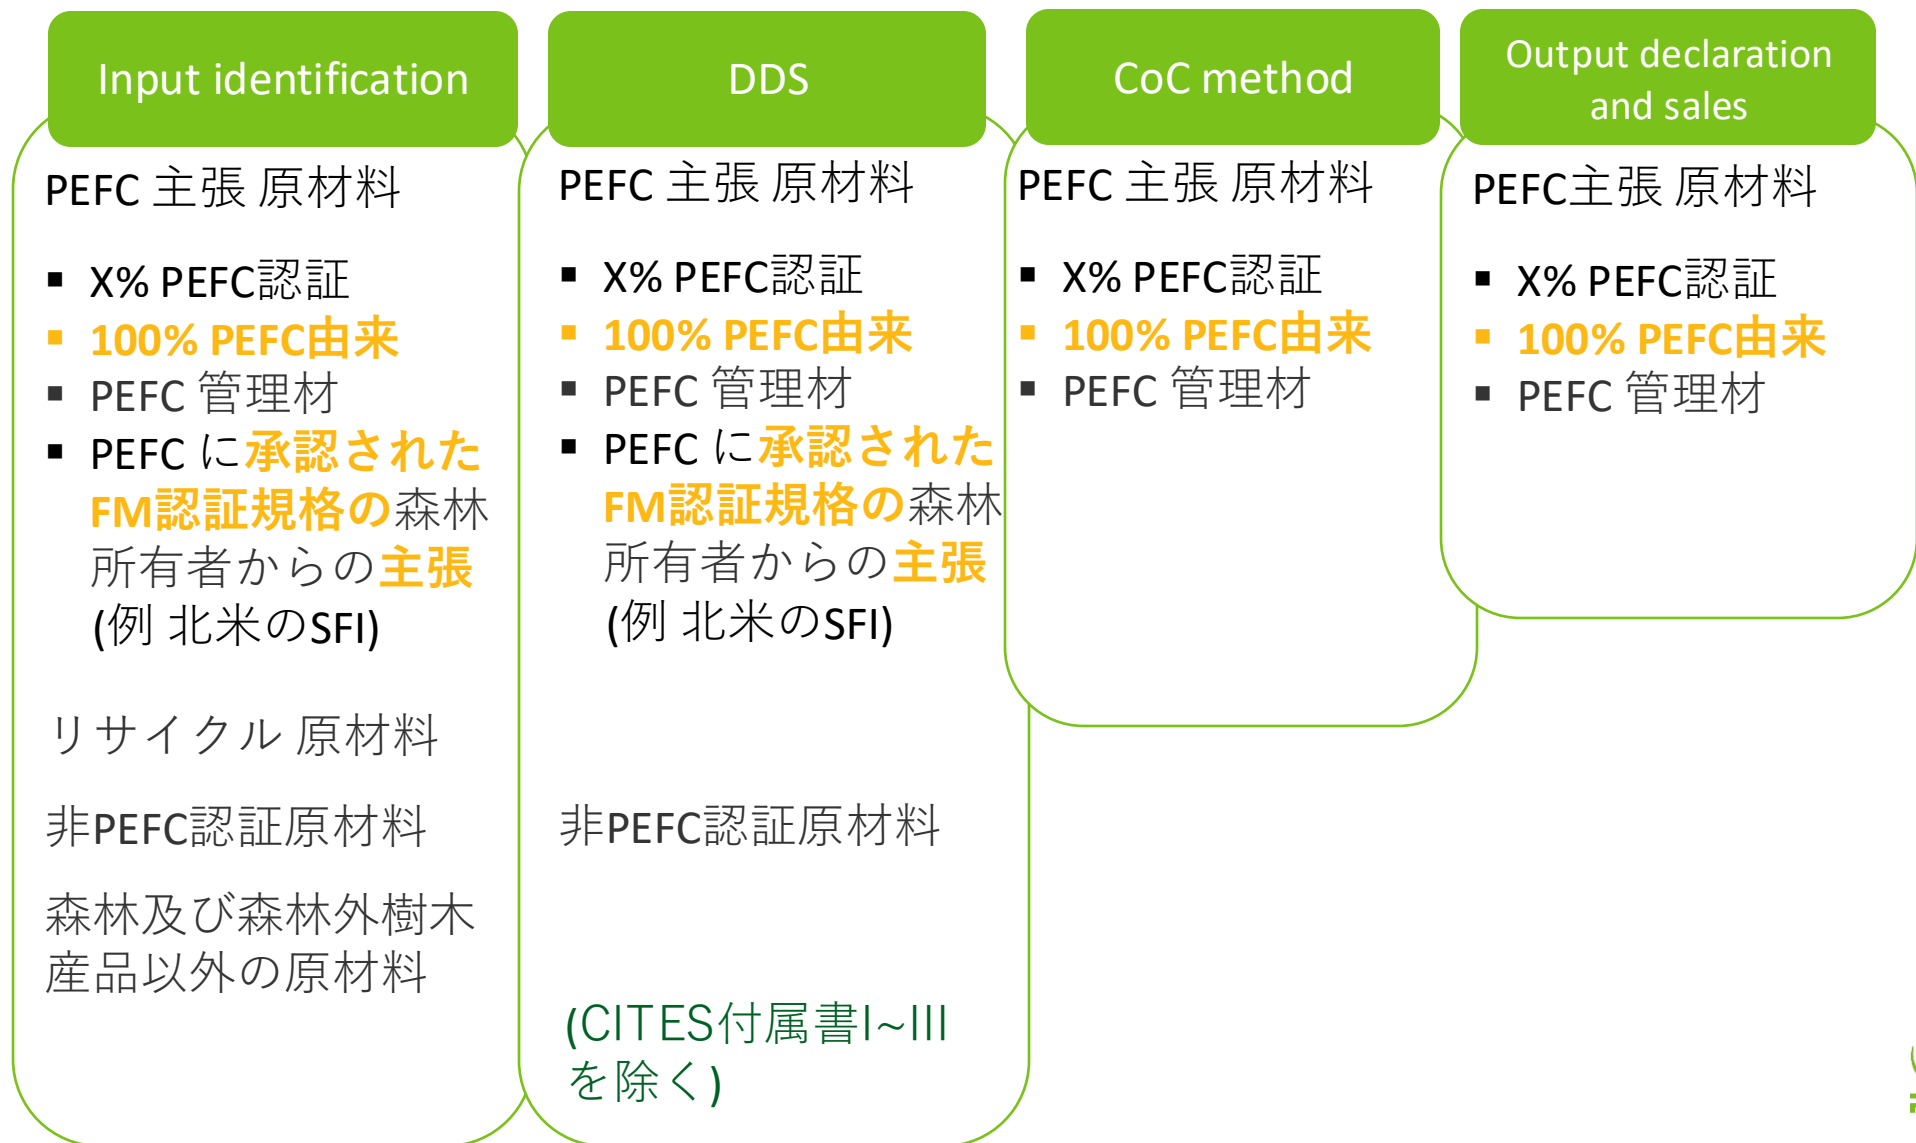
Input identification

PEFC 主張 原材料

- X% PEFC認証
- 100% PEFC由来
- PEFC 管理材
- PEFC に承認されたFM認証規格の森林所有者からの主張 (例 北米のSFI)

リサイクル 原材料

非PEFC認証原材料

森林及び森林外樹木産品以外の原材料

DDS

PEFC 主張 原材料

- X% PEFC認証
- 100% PEFC由来
- PEFC 管理材
- PEFC に承認されたFM認証規格の森林所有者からの主張 (例 北米のSFI)

非PEFC認証原材料

(CITES付属書I~IIIを除く)

CoC method

PEFC 主張 原材料

- X% PEFC認証
- 100% PEFC由来
- PEFC 管理材

Output declaration and sales

PEFC主張 原材料

- X% PEFC認証
- 100% PEFC由来
- PEFC 管理材